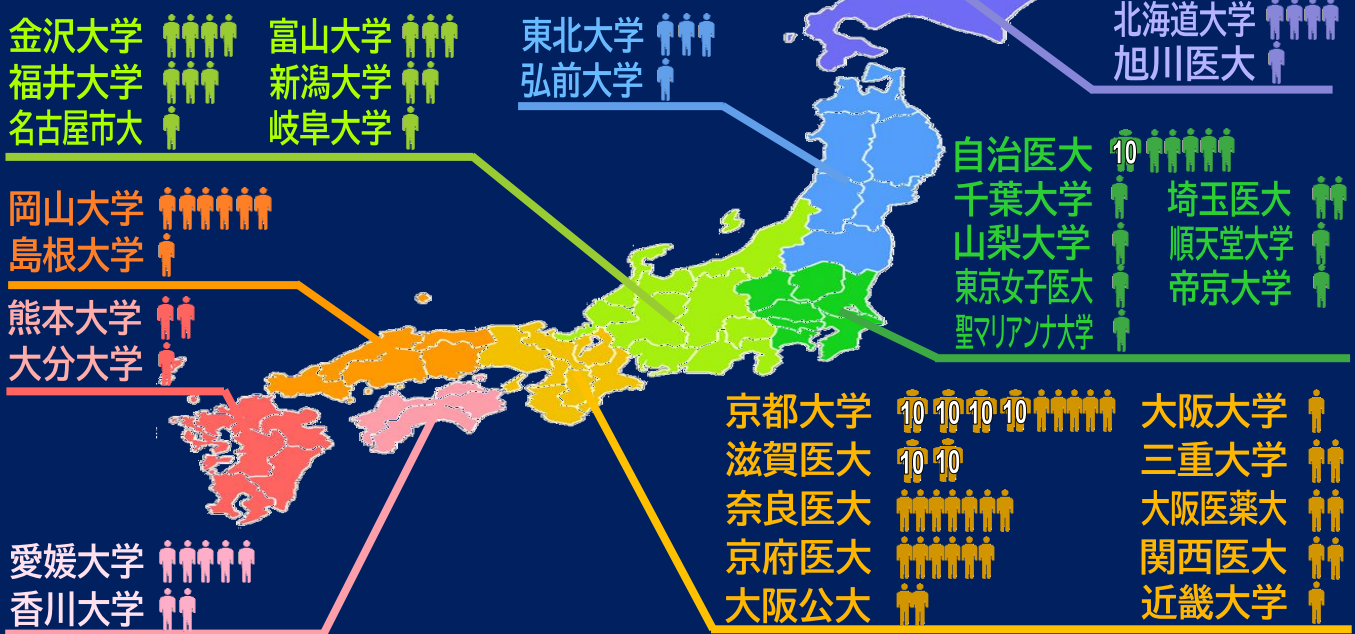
金沢大学
富山大学
福井大学
新潟大学
名古屋市大
岐阜大学

東北大学
弘前大学

北海道大学
旭川医大

自治医大 10
千葉大学
埼玉医大
山梨大学
順天堂大学
東京女子医大
帝京大学
聖マリアンナ大学

岡山大学
島根大学

熊本大学
大分大学

京都大学 10 10 10 10
大阪大学
滋賀医大 10 10
三重大学
奈良医大
大阪医薬大
京府医大
関西医大
大阪公大
近畿大学

愛媛大学
香川大学